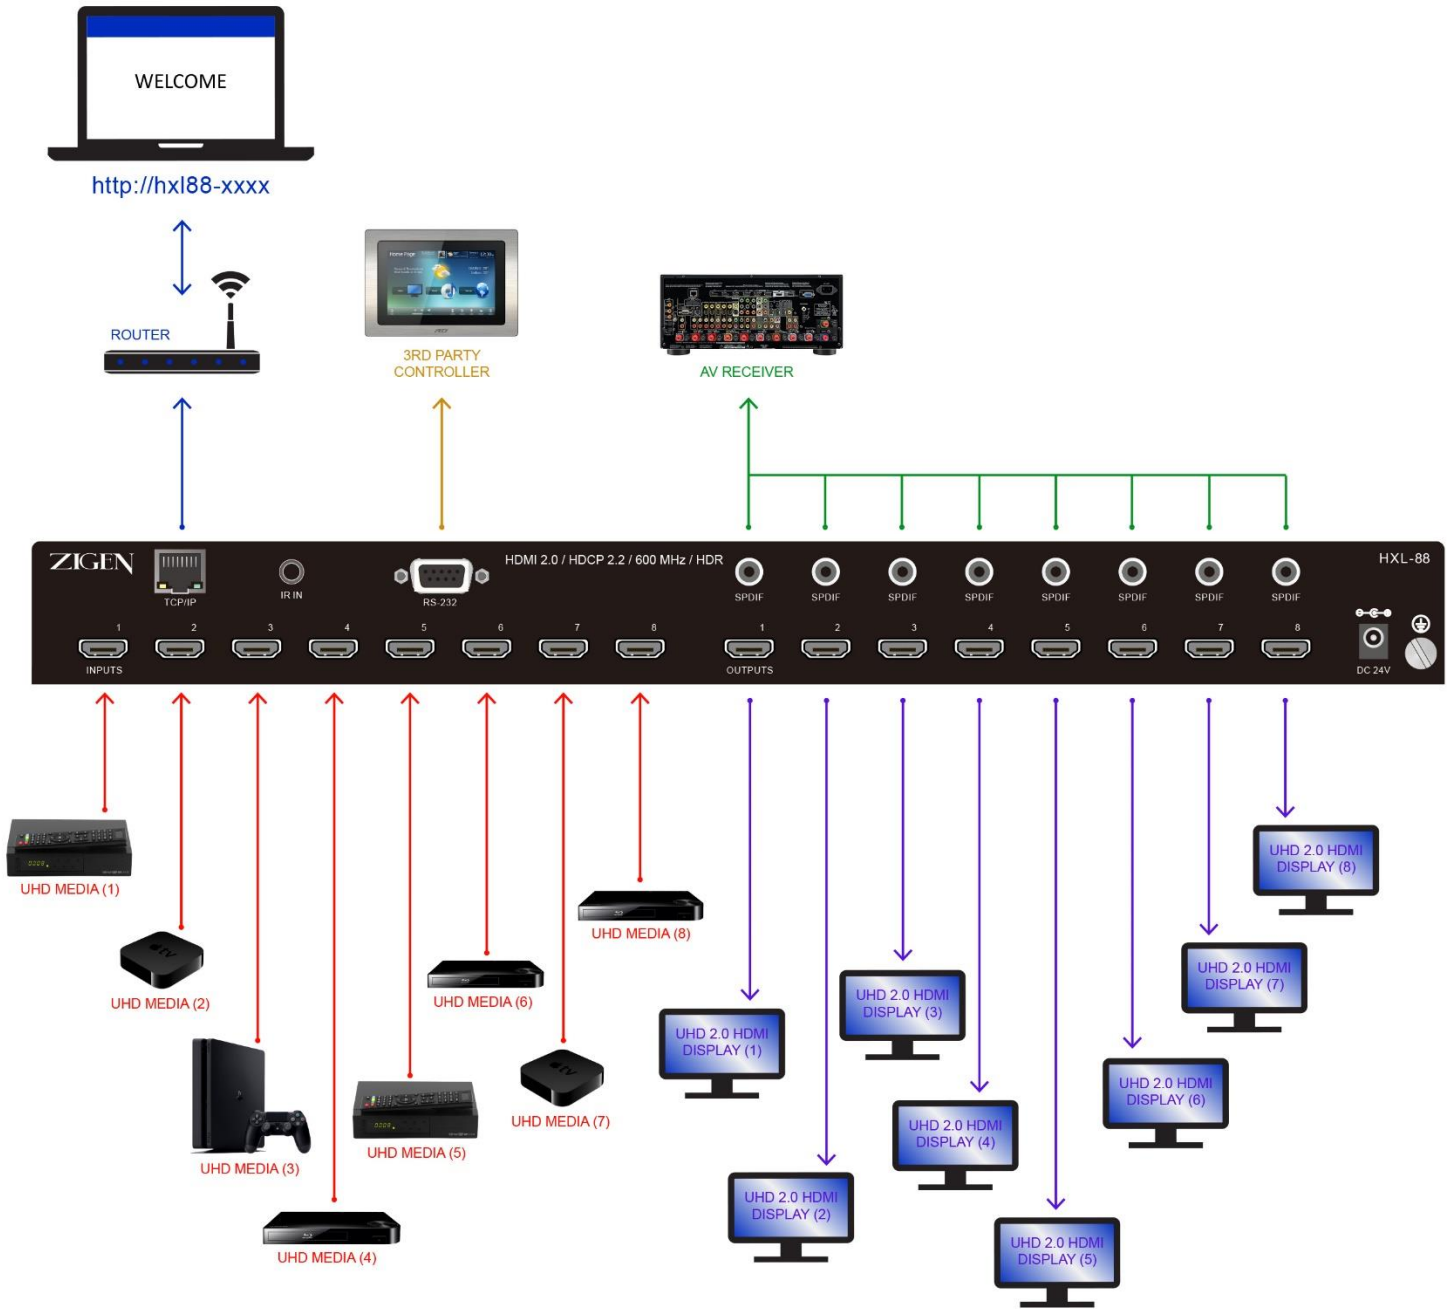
WELCOME

http://hxl88-xxxx

ROUTER

3RD PARTY CONTROLLER

AV RECEIVER

ZIGEN

TCP/IP

IR IN

RS-232

HDMI 2.0 / HDCP 2.2 / 600 MHz / HDR

HXL-88

SPDIF SPDIF SPDIF SPDIF SPDIF SPDIF SPDIF SPDIF

1 2 3 4 5 6 7 8

INPUTS

1 2 3 4 5 6 7 8

OUTPUTS

DC 24V

UHD MEDIA (1)

UHD MEDIA (2)

UHD MEDIA (3)

UHD MEDIA (4)

UHD MEDIA (5)

UHD MEDIA (6)

UHD MEDIA (7)

UHD MEDIA (8)

UHD 2.0 HDMI DISPLAY (1)

UHD 2.0 HDMI DISPLAY (2)

UHD 2.0 HDMI DISPLAY (3)

UHD 2.0 HDMI DISPLAY (4)

UHD 2.0 HDMI DISPLAY (5)

UHD 2.0 HDMI DISPLAY (6)

UHD 2.0 HDMI DISPLAY (7)

UHD 2.0 HDMI DISPLAY (8)